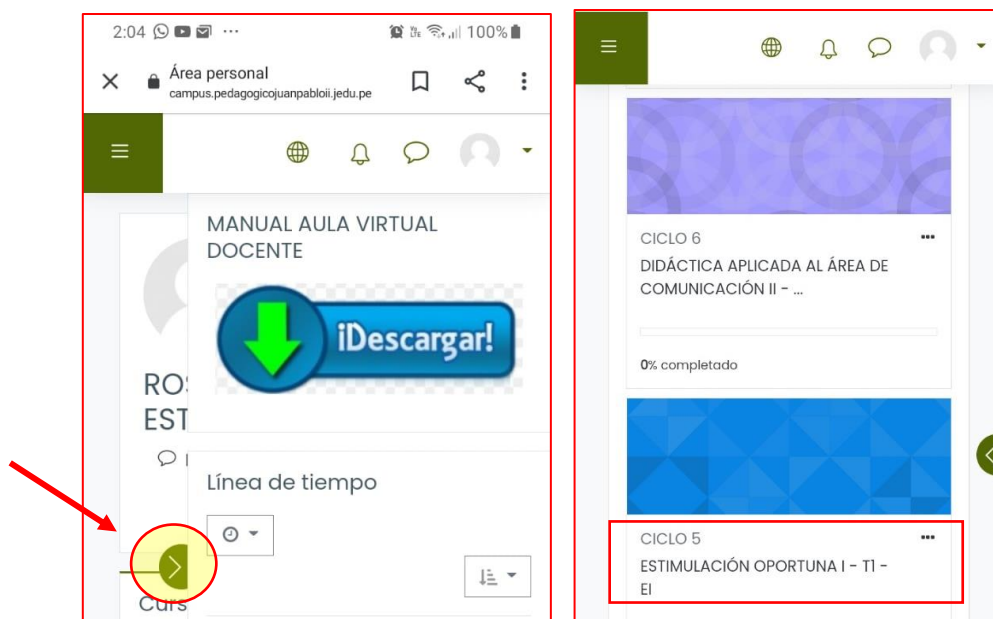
2:04 ··· 100%

Área personal
campus.pedagogicojuanpabloii.jedu.pe

MANUAL AULA VIRTUAL DOCENTE

¡Descargar!

ROS
EST

Línea de tiempo

Curs

CICLO 6 •••
DIDÁCTICA APLICADA AL ÁREA DE COMUNICACIÓN II - ...

0% completado

CICLO 5 •••
ESTIMULACIÓN OPORTUNA I - T1 - EI